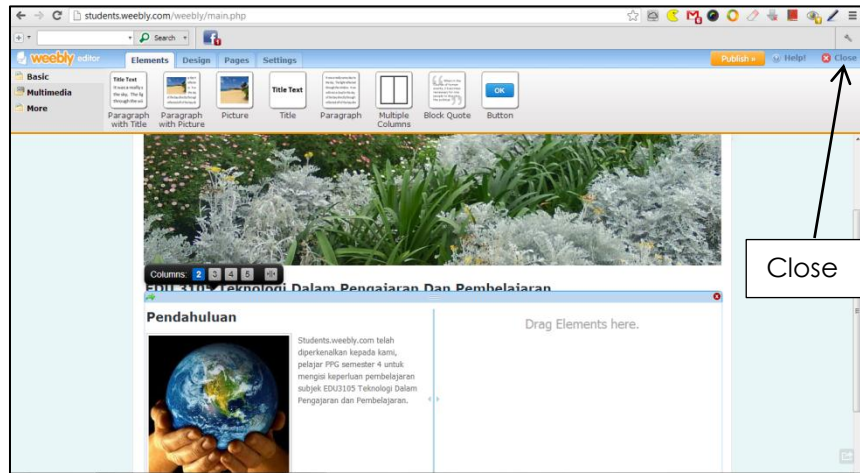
students.weebly.com/weebly/main.php

Search

weebly editor

Elements Design Pages Settings

Publish » Help! Close

Basic

Multimedia

More

Title Text

Paragraph with Title

Paragraph with Picture

Picture

Title Text

Title

Paragraph

Multiple Columns

Block Quote

OK

Button

Close

Columns: 2 3 4 5

EDU 3105 Teknologi Dalam Pengajaran Dan Pembelajaran

Pendahuluan

Students.weebly.com telah diperkenalkan kepada kami, pelajar PPG semester 4 untuk mengisi keperluan pembelajaran subjek EDU3105 Teknologi Dalam Pengajaran dan Pembelajaran.

Drag Elements here.